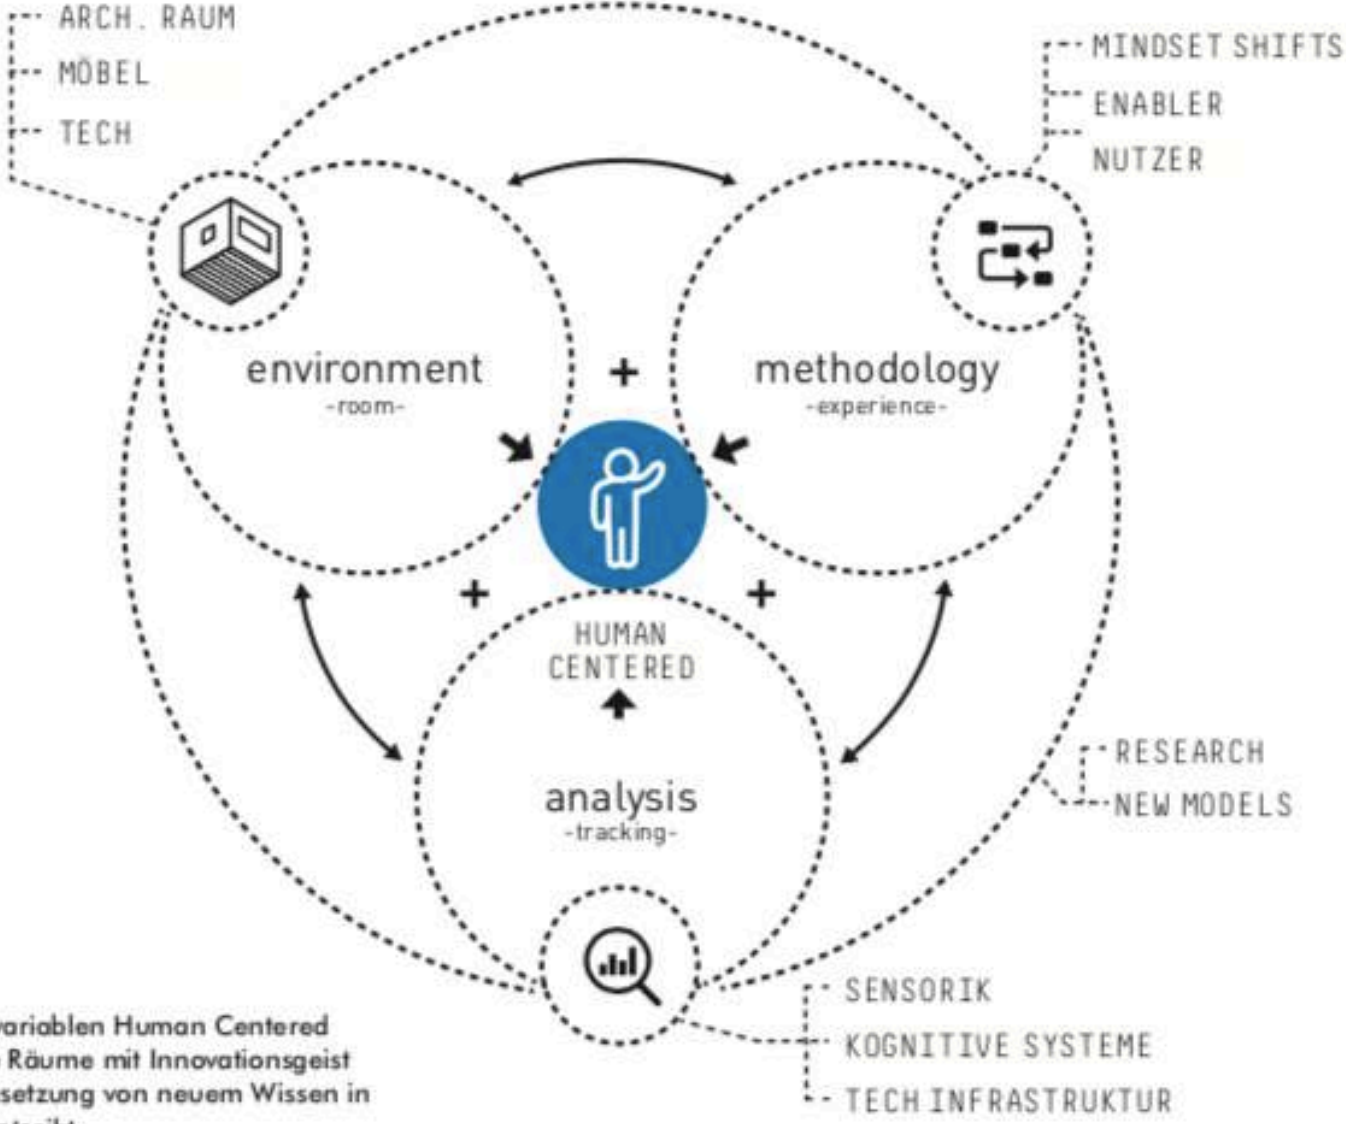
ARCH. RAUM
MÖBEL
TECH

MINDSET SHIFTS
ENABLER
NUTZER

environment
-room-

+

methodology
-experience-

+

+

HUMAN CENTERED

analysis
-tracking-

RESEARCH
NEW MODELS

SENSORIK
KOGNITIVE SYSTEME
TECH INFRASTRUKTUR

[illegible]variablen Human Centered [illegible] Räume mit Innovationsgeist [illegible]setzung von neuem Wissen in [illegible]